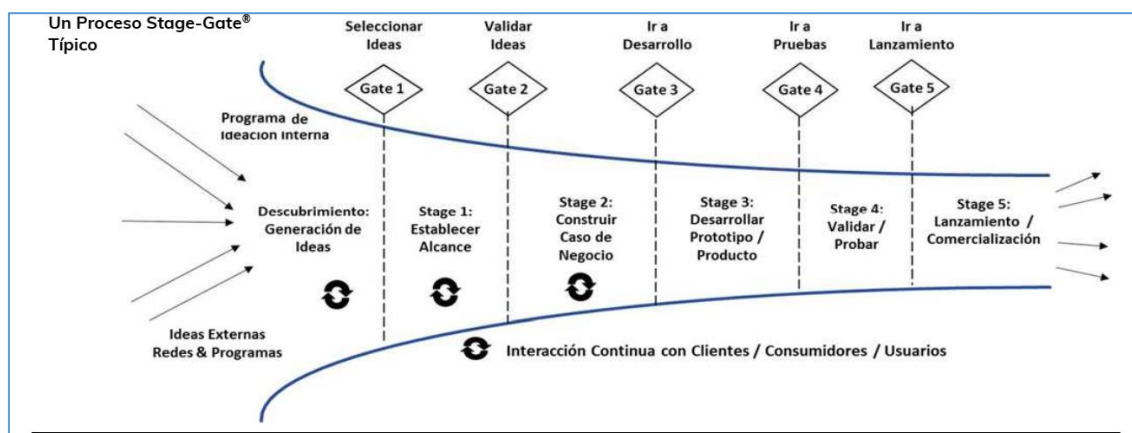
Un Proceso Stage-Gate® Típico

Seleccionar Ideas

Validar Ideas

Ir a Desarrollo

Ir a Pruebas

Ir a Lanzamiento

Gate 1

Gate 2

Gate 3

Gate 4

Gate 5

Programa de Ideacion Interna

Descubrimiento: Generación de Ideas

Stage 1: Establecer Alcance

Stage 2: Construir Caso de Negocio

Stage 3: Desarrollar Prototipo / Producto

Stage 4: Validar / Probar

Stage 5: Lanzamiento / Comercialización

Ideas Externas Redes & Programas

Interacción Continua con Clientes / Consumidores / Usuarios